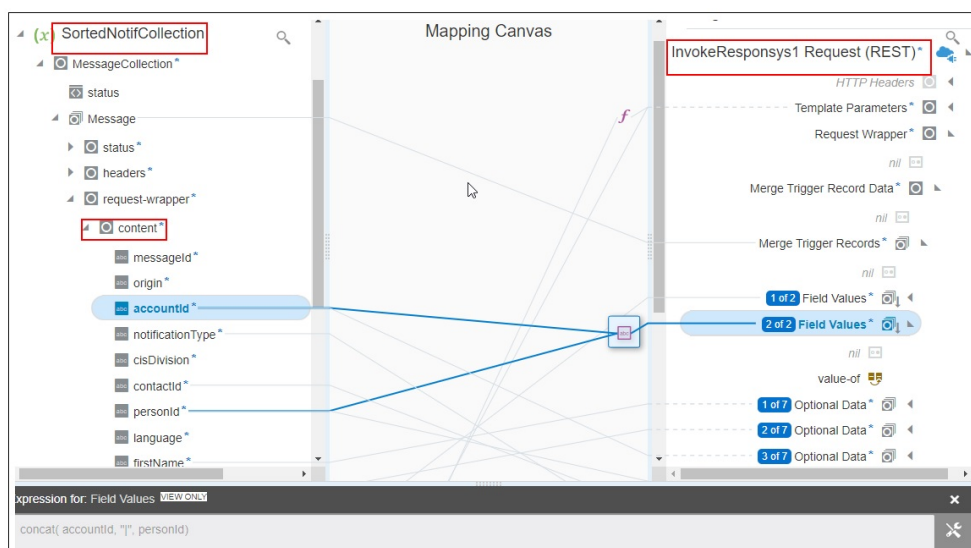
(x SortedNotifCollection
MessageCollection*
status
Message
status*
headers*
request-wrapper*
content*
messageId*
origin*
accountId*
notificationType*
cisDivision*
contactId*
personId*
language*
firstName*

Mapping Canvas

f

InvokeResponsys1 Request (REST)*
HTTP Headers
Template Parameters*
Request Wrapper*
nil
Merge Trigger Record Data*
nil
Merge Trigger Records*
nil
1 of 2 Field Values*
2 of 2 Field Values*
nil
value-of
1 of 7 Optional Data*
2 of 7 Optional Data*
3 of 7 Optional Data*

xpression for: Field Values VIEW ONLY
concat( accountId, "|", personId)